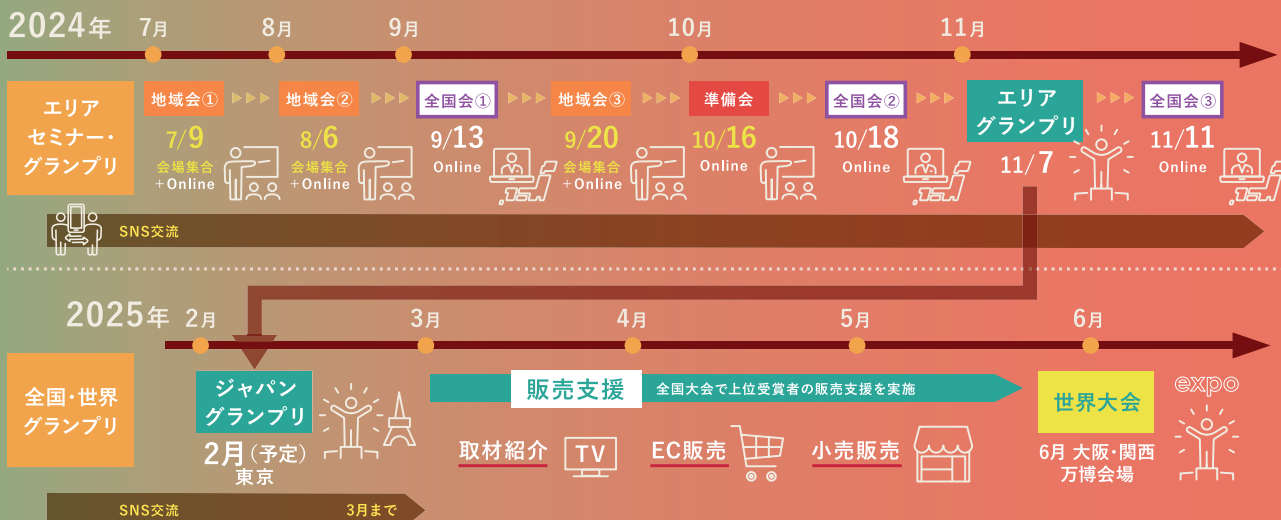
2024年 7月 8月 9月 10月 11月

エリア セミナー・グランプリ

地域会① 7/9 会場集合 +Online

地域会② 8/6 会場集合 +Online

全国会① 9/13 Online

地域会③ 9/20 会場集合 +Online

準備会 10/16 Online

全国会② 10/18 Online

エリア グランプリ 11/7

全国会③ 11/11 Online

SNS交流

2025年 2月 3月 4月 5月 6月

全国・世界 グランプリ

ジャパン グランプリ 2月（予定） 東京

販売支援 全国大会で上位受賞者の販売支援を実施

取材紹介 TV

EC販売

小売販売

世界大会 6月 大阪・関西 万博会場

expo

SNS交流 3月まで